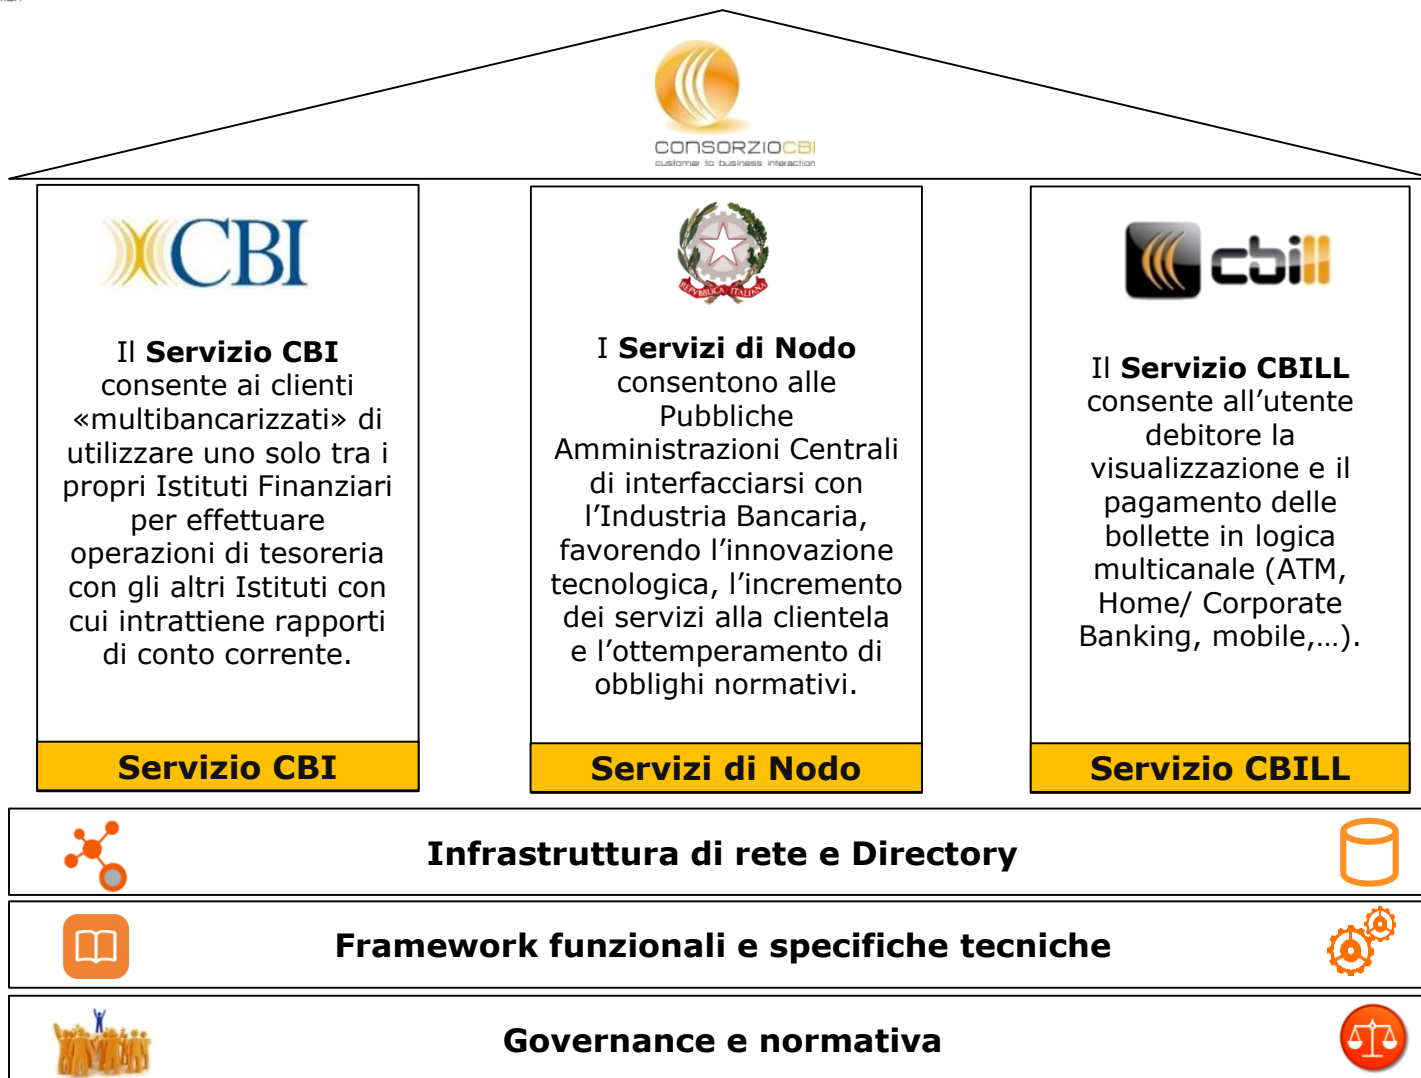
CONSORZIOCBI
customer to business interaction

CBI

Il **Servizio CBI** consente ai clienti «multibancarizzati» di utilizzare uno solo tra i propri Istituti Finanziari per effettuare operazioni di tesoreria con gli altri Istituti con cui intrattiene rapporti di conto corrente.

Servizio CBI

REPVBBLICA ITALIANA

I **Servizi di Nodo** consentono alle Pubbliche Amministrazioni Centrali di interfacciarsi con l'Industria Bancaria, favorendo l'innovazione tecnologica, l'incremento dei servizi alla clientela e l'ottemperamento di obblighi normativi.

Servizi di Nodo

cbill

Il **Servizio CBILL** consente all'utente debitore la visualizzazione e il pagamento delle bollette in logica multicanale (ATM, Home/ Corporate Banking, mobile,…).

Servizio CBILL

Infrastruttura di rete e Directory

Framework funzionali e specifiche tecniche

Governance e normativa